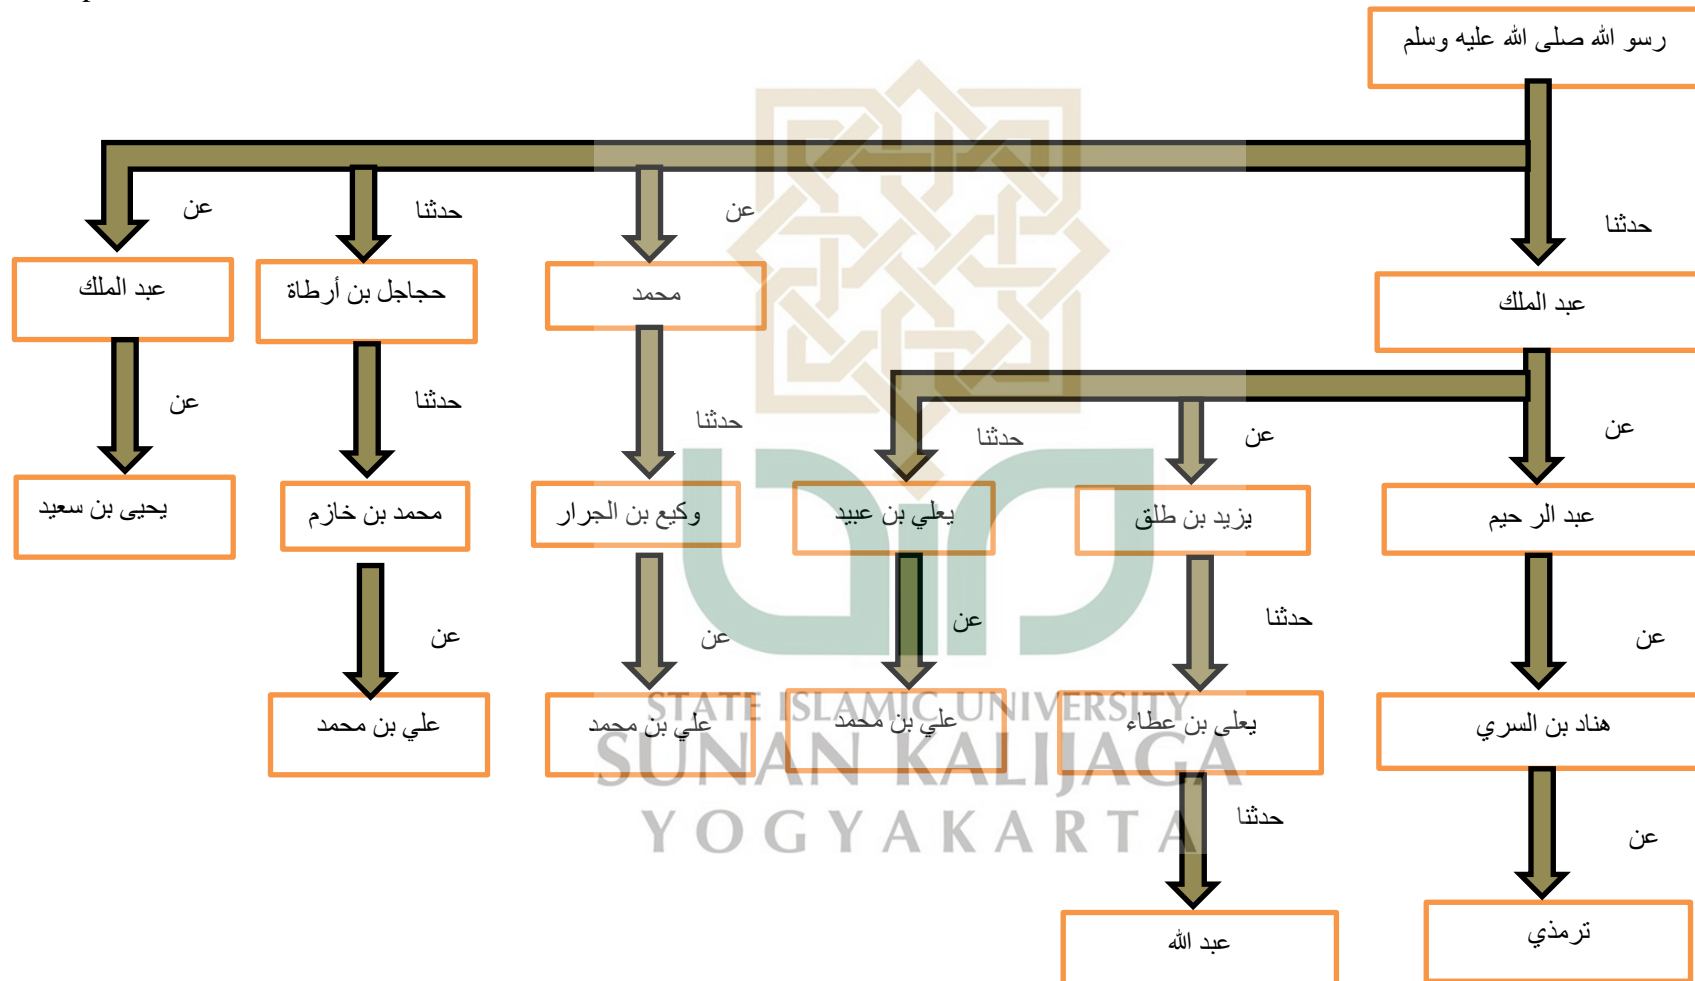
رسو الله صلى الله عليه وسلم

حدثنا

عبد الملك

عن

عبد الر حيم

عن

هناد بن السري

عن

ترمذي

عن

يزيد بن طلق

حدثنا

يعلى بن عطاء

حدثنا

عبد الله

حدثنا

يعلي بن عبيد

عن

علي بن محمد

عن

محمد

حدثنا

وكيع بن الجرار

عن

علي بن محمد

حدثنا

حجاجل بن أرطاة

حدثنا

محمد بن خازم

عن

علي بن محمد

عن

عبد الملك

عن

يحيى بن سعيد

STATE ISLAMIC UNIVERSITY
SUNAN KALIJAGA
YOGYAKARTA